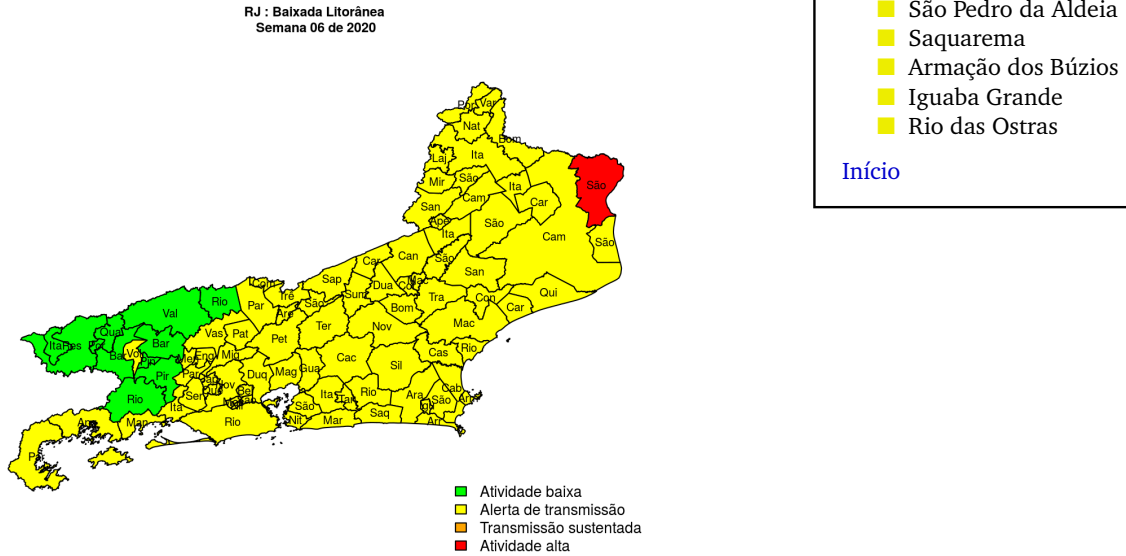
RJ : Baixada Litorânea
Semana 06 de 2020

Por Var
Nat
Bom
Ita
Laj
Mir
São
Ita
Cam
Car
San
São
São
Ape
Ita
Cam
São
Car
Can
São
San
Sap
Mac
Qui
Com
Trê
Sum
Dua
Cor
Tra
Con
Rio
Par
Sap
Car
Are
Bom
Val
Ter
Nov
Mac
Qua
Bar
Vas
Pat
Pet
Ita
Res
Por
Bar
Vol
Eng
Mig
Cac
Cas
Rio
Pir
Men
Par
Jap
Duq
Mag
Gua
Sil
Pir
Sen
Nov
Bel
Nil
Ita
Rio
Tan
Ara
Cab
São
Arr
Rio
Ita
Sen
Mes
São
Igu
Ang
Man
Rio
Nit
Mar
Saq
Arr
Par

Atividade baixa
Alerta de transmissão
Transmissão sustentada
Atividade alta

São Pedro da Aldeia
Saquarema
Armação dos Búzios
Iguaba Grande
Rio das Ostras

Início